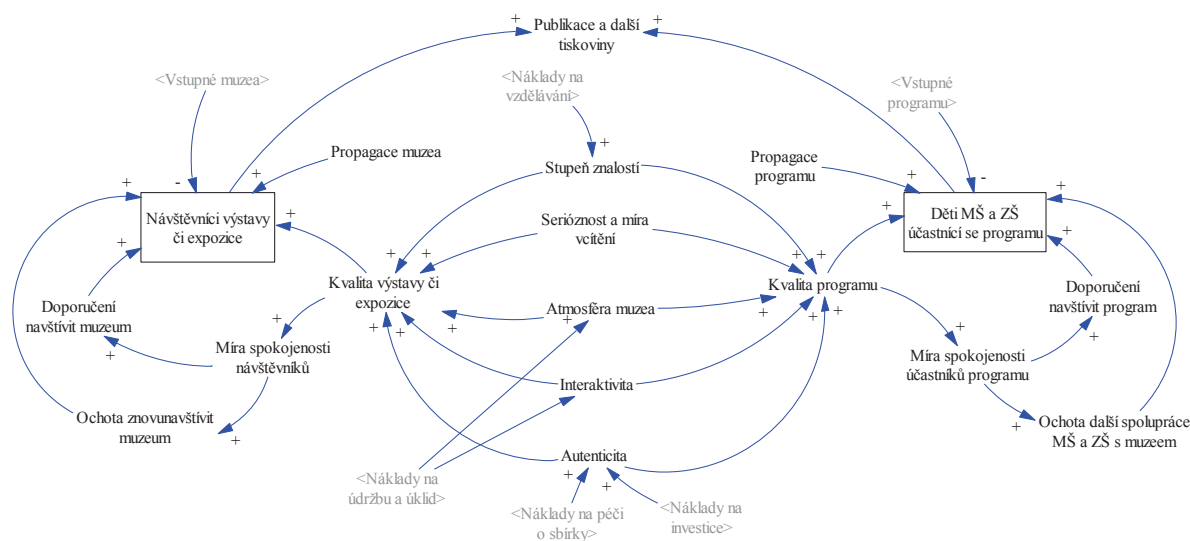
Publikace a další tiskoviny

<Vstupné muzea>

<Náklady na vzdělávání>

<Vstupné programu>

Propagace muzea

Stupeň znalostí

Propagace programu

Návštěvníci výstavy či expozice

Serióznost a míra vcítění

Děti MŠ a ZŠ účastnící se programu

Kvalita výstavy či expozice

Kvalita programu

Doporučení navštívit muzeum

Atmosféra muzea

Doporučení navštívit program

Míra spokojenosti návštěvníků

Míra spokojenosti účastníků programu

Interaktivita

Ochota znovunavštívit muzeum

Ochota další spolupráce MŠ a ZŠ s muzeem

Autenticita

<Náklady na údržbu a úklid>

<Náklady na péči o sbírky>

<Náklady na investice>